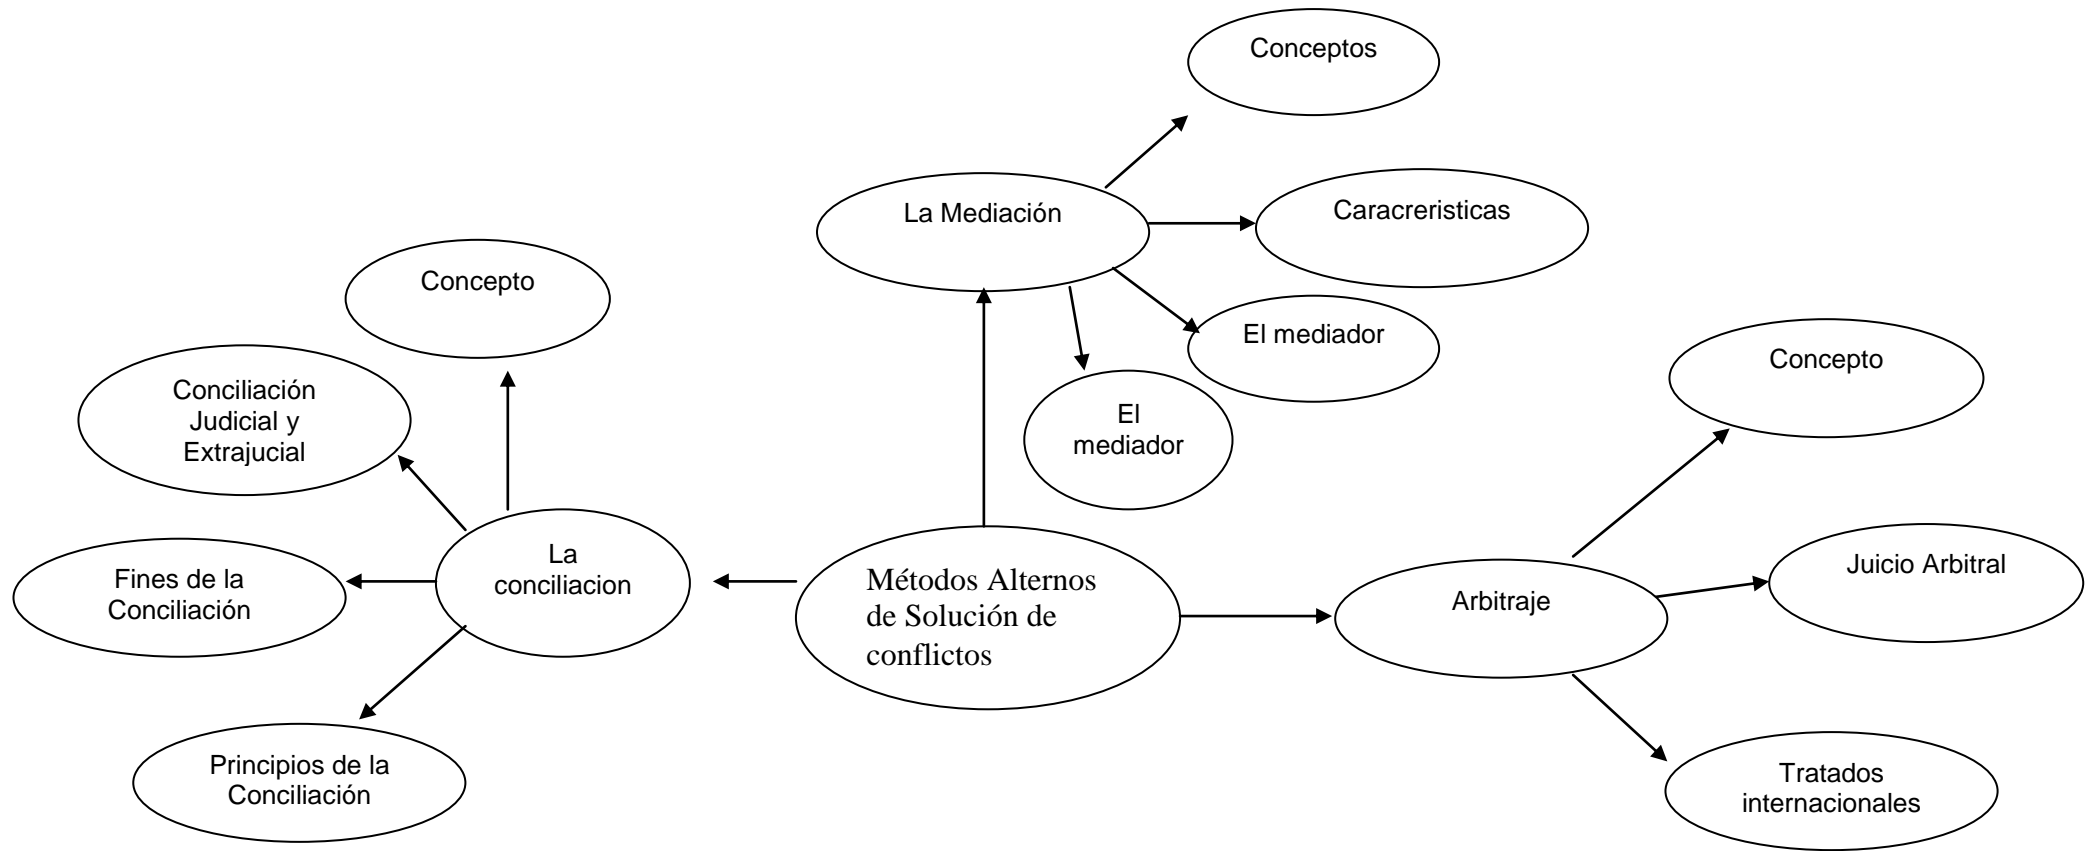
Conceptos

La Mediación

Caracreristicas

El mediador

El mediador

Concepto

Conciliación Judicial y Extrajucial

La conciliacion

Fines de la Conciliación

Principios de la Conciliación

Métodos Alternos de Solución de conflictos

Arbitraje

Concepto

Juicio Arbitral

Tratados internacionales